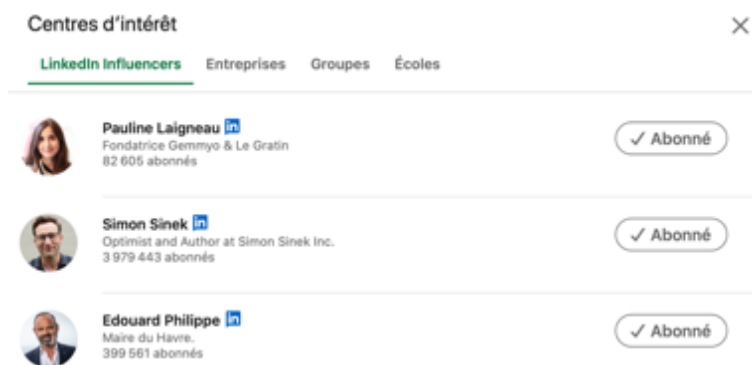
Centres d'intérêt

×

LinkedIn Influencers Entreprises Groupes Écoles

Pauline Laigneau in
Fondatrice Gemmyo & Le Gratin
82 605 abonnés

✓ Abonné

Simon Sinek in
Optimist and Author at Simon Sinek Inc.
3 979 443 abonnés

✓ Abonné

Edouard Philippe in
Maire du Havre.
399 561 abonnés

✓ Abonné